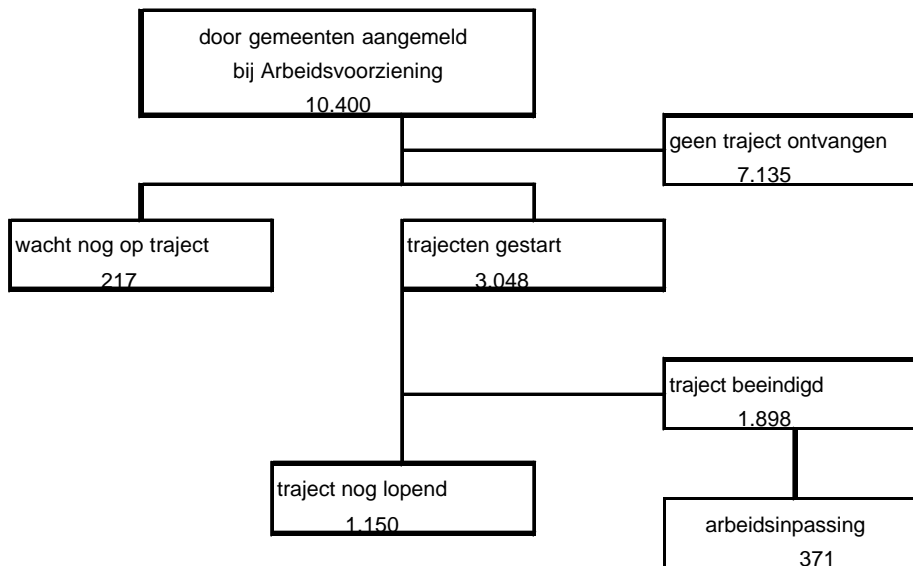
door gemeenten aangemeld bij Arbeidsvoorziening
10.400

geen traject ontvangen
7.135

wacht nog op traject
217

trajecten gestart
3.048

traject beeindigd
1.898

traject nog lopend
1.150

arbeidsinpassing
371